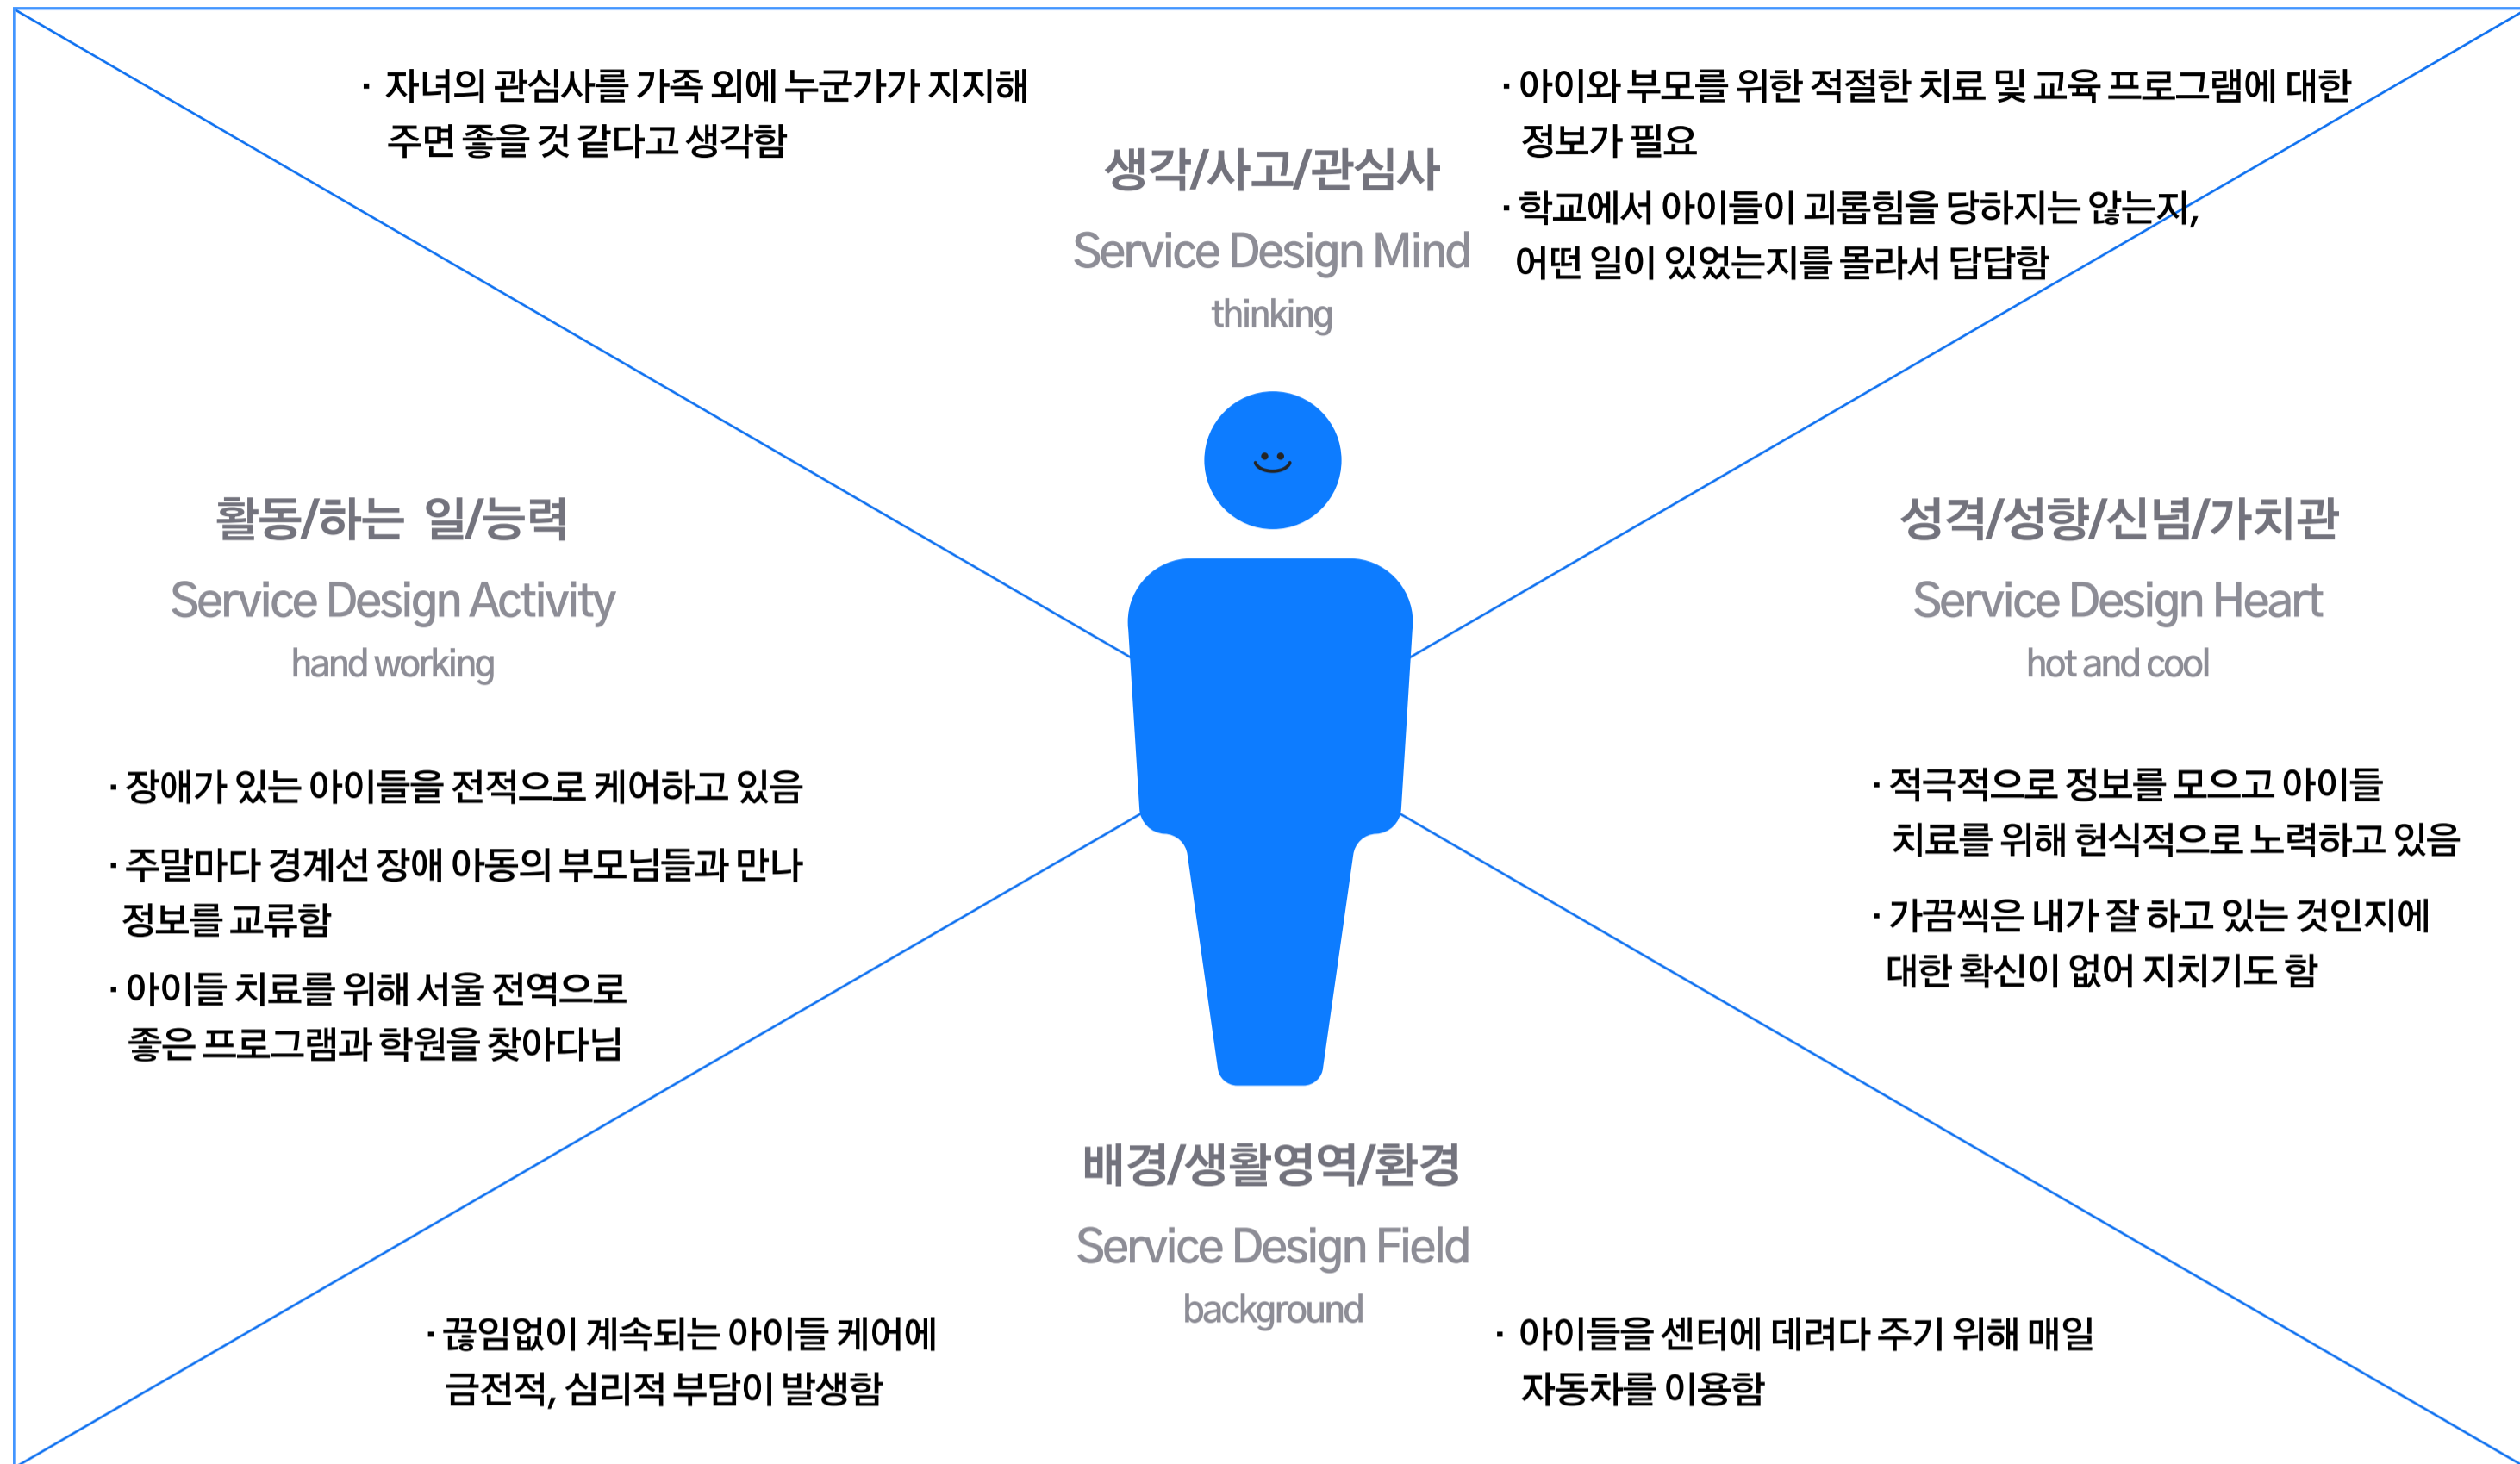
· 자녀의 관심사를 가족 외에 누군가가 지지해 주면 좋을 것 같다고 생각함

생각/사고/관심사
Service Design Mind
thinking

· 아이와 부모를 위한 적절한 치료 및 교육 프로그램에 대한 정보가 필요

· 학교에서 아이들이 괴롭힘을 당하지는 않는지, 어떤 일이 있었는지를 몰라서 답답함

활동/하는 일/능력
Service Design Activity
hand working

· 장애가 있는 아이들을 전적으로 케어하고 있음

· 주말마다 경계선 장애 아동의 부모님들과 만나 정보를 교류함

· 아이들 치료를 위해 서울 전역으로 좋은 프로그램과 학원을 찾아다님

성격/성향/신념/가치관
Service Design Heart
hot and cool

· 적극적으로 정보를 모으고 아이들 치료를 위해 헌식적으로 노력하고 있음

· 가끔씩은 내가 잘 하고 있는 것인지에 대한 확신이 없어 지치기도 함

배경/생활영역/환경
Service Design Field
background

· 끊임없이 계속되는 아이들 케어에 금전적, 심리적 부담이 발생함

· 아이들을 센터에 데려다 주기 위해 매일 자동차를 이용함